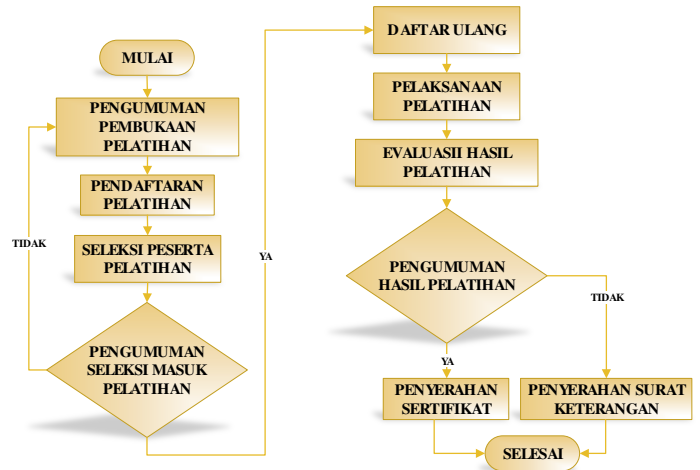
MULAI

PENGUMUMAN PEMBUKAAN PELATIHAN

PENDAFTARAN PELATIHAN

SELEKSI PESERTA PELATIHAN

PENGUMUMAN SELEKSI MASUK PELATIHAN

TIDAK

YA

DAFTAR ULANG

PELAKSANAAN PELATIHAN

EVALUASII HASIL PELATIHAN

PENGUMUMAN HASIL PELATIHAN

TIDAK

YA

PENYERAHAN SERTIFIKAT

PENYERAHAN SURAT KETERANGAN

SELESAI